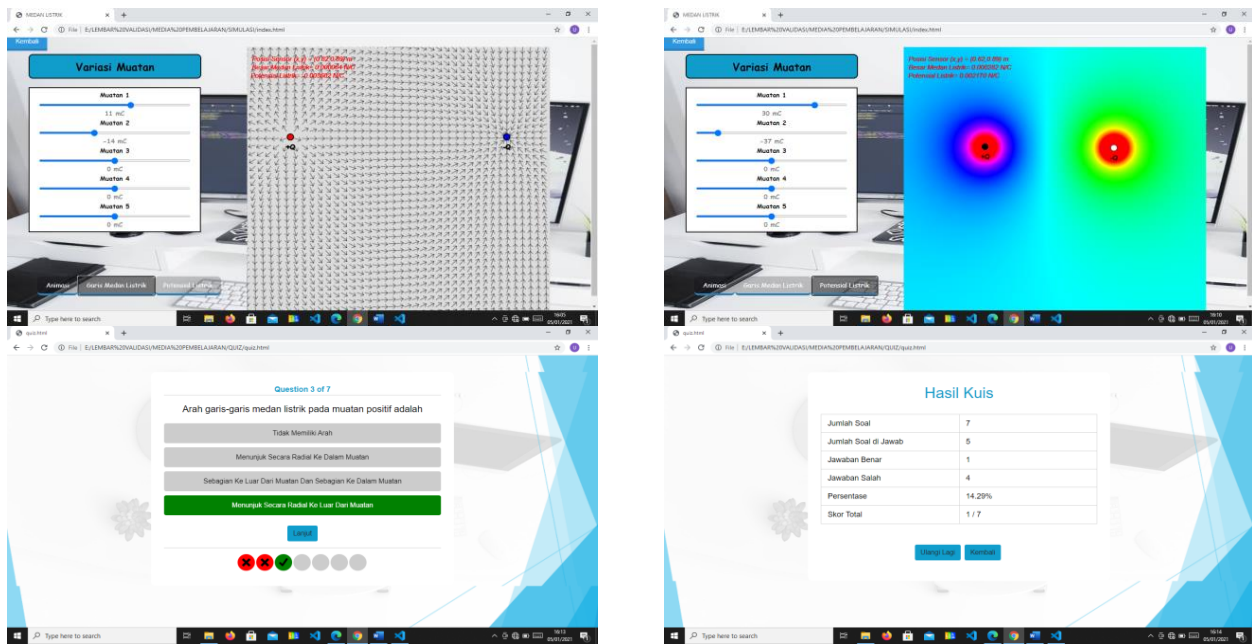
MEDAN LISTRIK
File | E:/LEMBAR%20VALIDASI/MEDIA%20PEMBELAJARAN/SIMULASI/index.html
Kembali

Variasi Muatan

Muatan 1
11 mC
Muatan 2
-14 mC
Muatan 3
0 mC
Muatan 4
0 mC
Muatan 5
0 mC

Posisi Sensor (x,y) = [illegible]
Besar Medan Listrik = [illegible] N/C
Potensial Listrik = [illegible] N/C

+Q
-Q

Animasi
Garis Medan Listrik
Potensial Listrik

Type here to search
16:05
05/01/2021

MEDAN LISTRIK
File | E:/LEMBAR%20VALIDASI/MEDIA%20PEMBELAJARAN/SIMULASI/index.html
Kembali

Variasi Muatan

Muatan 1
30 mC
Muatan 2
-37 mC
Muatan 3
0 mC
Muatan 4
0 mC
Muatan 5
0 mC

Posisi Sensor (x,y) = (0.62,0.89) m
Besar Medan Listrik = 0.000292 N/C
Potensial Listrik = 0.002170 N/C

+Q
-Q

Animasi
Garis Medan Listrik
Potensial Listrik

Type here to search
16:10
05/01/2021

quiz.html
File | E:/LEMBAR%20VALIDASI/MEDIA%20PEMBELAJARAN/QUIZ/quiz.html

Question 3 of 7

Arah garis-garis medan listrik pada muatan positif adalah

Tidak Memiliki Arah
Menunjuk Secara Radial Ke Dalam Muatan
Sebagian Ke Luar Dari Muatan Dan Sebagian Ke Dalam Muatan
Menunjuk Secara Radial Ke Luar Dari Muatan

Lanjut

Type here to search
16:13
05/01/2021

quiz.html
File | E:/LEMBAR%20VALIDASI/MEDIA%20PEMBELAJARAN/QUIZ/quiz.html

Hasil Kuis

| Jumlah Soal | 7 |
|---|---|
| Jumlah Soal di Jawab | 5 |
| Jawaban Benar | 1 |
| Jawaban Salah | 4 |
| Persentase | 14.29% |
| Skor Total | 1 / 7 |

Ulangi Lagi
Kembali

Type here to search
16:14
05/01/2021